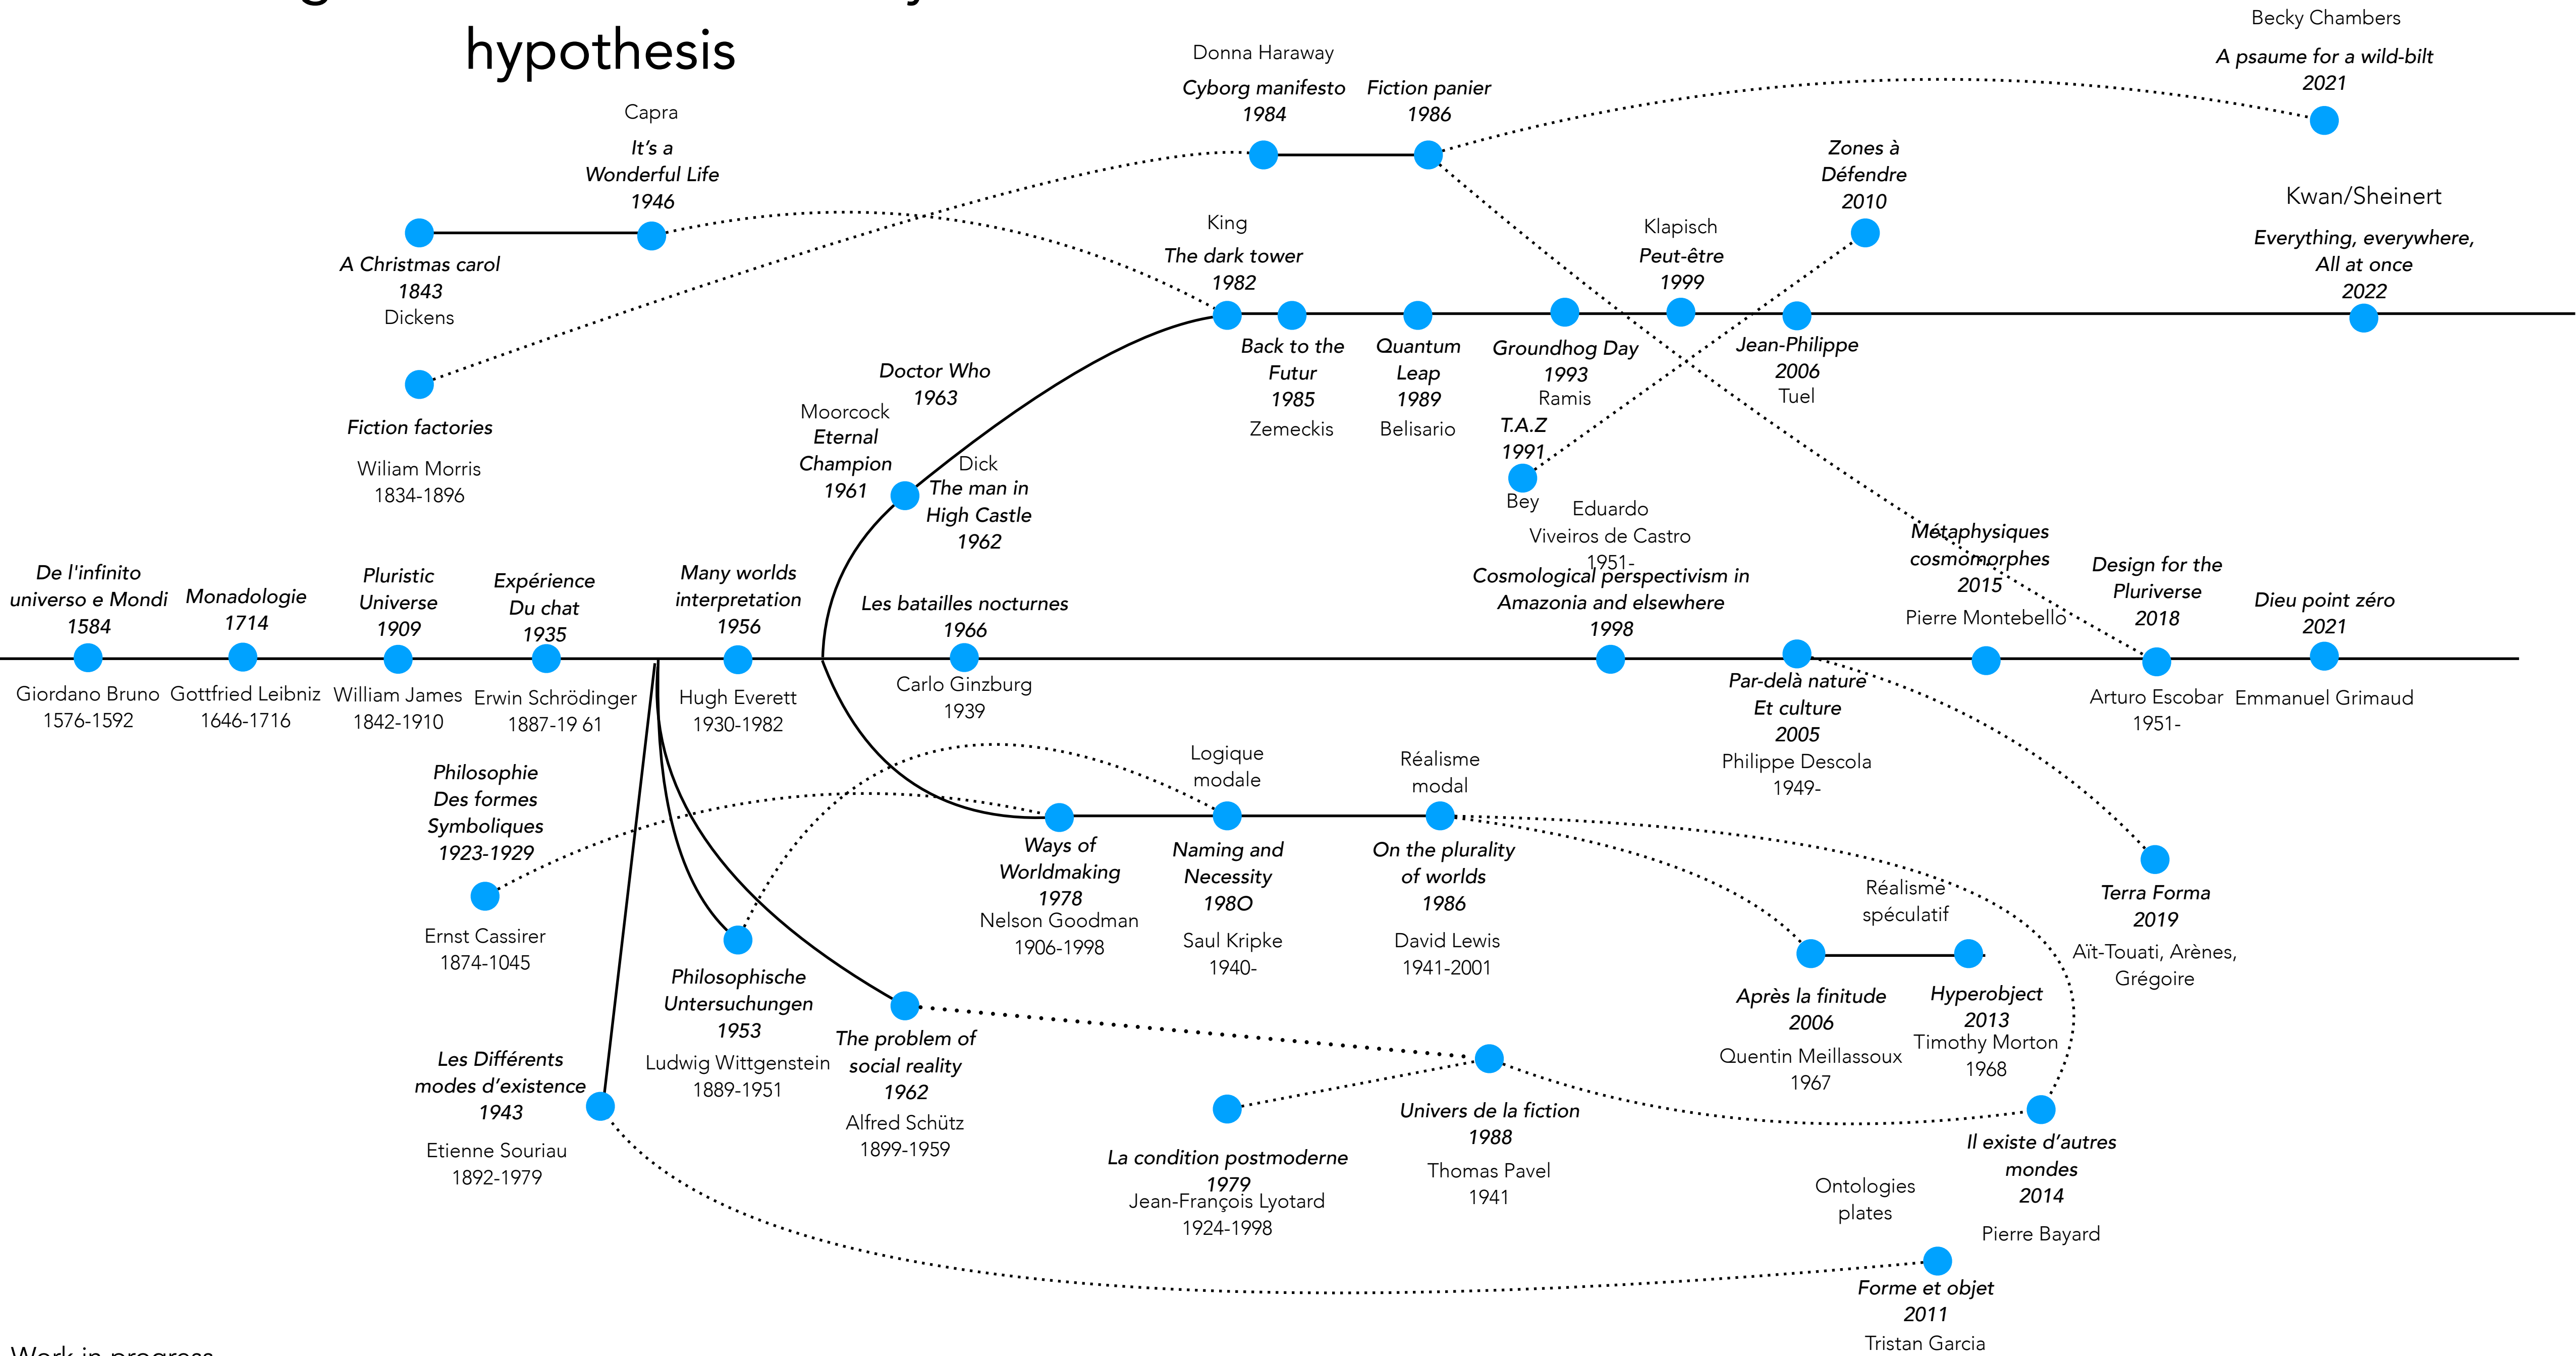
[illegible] hypothesis

Becky Chambers
A psaume for a wild-bilt
2021

Donna Haraway
Cyborg manifesto
1984

Fiction panier
1986

Capra
It's a Wonderful Life
1946

Zones à Défendre
2010

Kwan/Sheinert
Everything, everywhere, All at once
2022

King
The dark tower
1982

Klapisch
Peut-être
1999

A Christmas carol
1843
Dickens

Back to the Futur
1985
Zemeckis

Quantum Leap
1989
Belisario

Groundhog Day
1993
Ramis

Jean-Philippe
2006
Tuel

Fiction factories
Wiliam Morris
1834-1896

Doctor Who
1963

Moorcock
Eternal Champion
1961

T.A.Z
1991
Bey

Dick
The man in High Castle
1962

Eduardo Viveiros de Castro
1951-
Cosmological perspectivism in Amazonia and elsewhere
1998

Métaphysiques cosmomorphes
2015
Pierre Montebello

Design for the Pluriverse
2018
Arturo Escobar
1951-

Dieu point zéro
2021
Emmanuel Grimaud

De l'infinito universo e Mondi
1584
Giordano Bruno
1576-1592

Monadologie
1714
Gottfried Leibniz
1646-1716

Pluristic Universe
1909
William James
1842-1910

Expérience Du chat
1935
Erwin Schrödinger
1887-19 61

Many worlds interpretation
1956
Hugh Everett
1930-1982

Les batailles nocturnes
1966
Carlo Ginzburg
1939

Par-delà nature Et culture
2005
Philippe Descola
1949-

Philosophie Des formes Symboliques
1923-1929
Ernst Cassirer
1874-1045

Logique modale

Réalisme modal

Ways of Worldmaking
1978
Nelson Goodman
1906-1998

Naming and Necessity
198O
Saul Kripke
1940-

On the plurality of worlds
1986
David Lewis
1941-2001

Terra Forma
2019
Aït-Touati, Arènes, Grégoire

Réalisme spéculatif

Philosophische Untersuchungen
1953
Ludwig Wittgenstein
1889-1951

The problem of social reality
1962
Alfred Schütz
1899-1959

Après la finitude
2006
Quentin Meillassoux
1967

Hyperobject
2013
Timothy Morton
1968

Les Différents modes d'existence
1943
Etienne Souriau
1892-1979

Univers de la fiction
1988
Thomas Pavel
1941

La condition postmoderne
1979
Jean-François Lyotard
1924-1998

Il existe d'autres mondes
2014
Pierre Bayard

Ontologies plates

Forme et objet
2011
Tristan Garcia

Work in progress